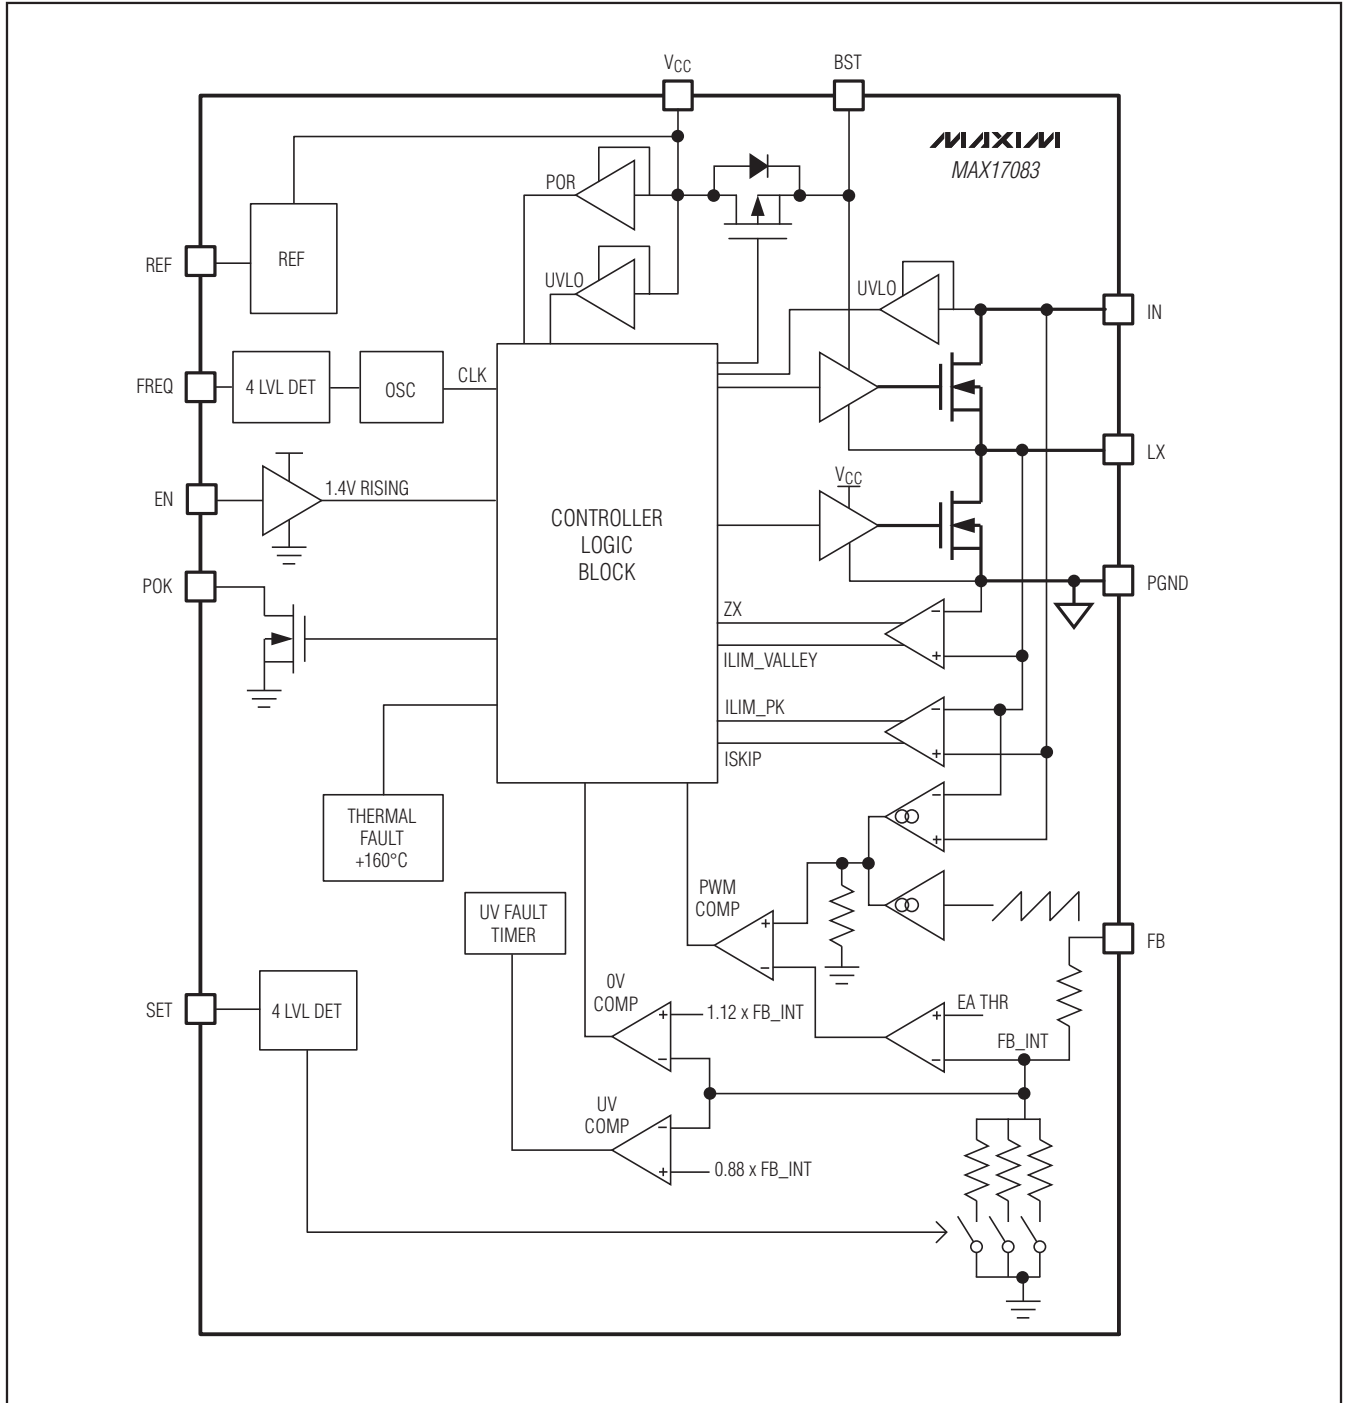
$V_{CC}$
BST
MAXIM
MAX17083
POR
REF
REF
UVLO
UVLO
IN
FREQ
4 LVL DET
OSC
CLK
LX
EN
1.4V RISING
$V_{CC}$
CONTROLLER
LOGIC
BLOCK
PGND
POK
ZX
−
+
ILIM_VALLEY
ILIM_PK
−
+
ISKIP
THERMAL
FAULT
+160°C
−
+
PWM
COMP
+
−
UV FAULT
TIMER
FB
SET
4 LVL DET
0V
COMP
+
−
1.12 x FB_INT
EA THR
+
−
FB_INT
UV
COMP
−
+
0.88 x FB_INT